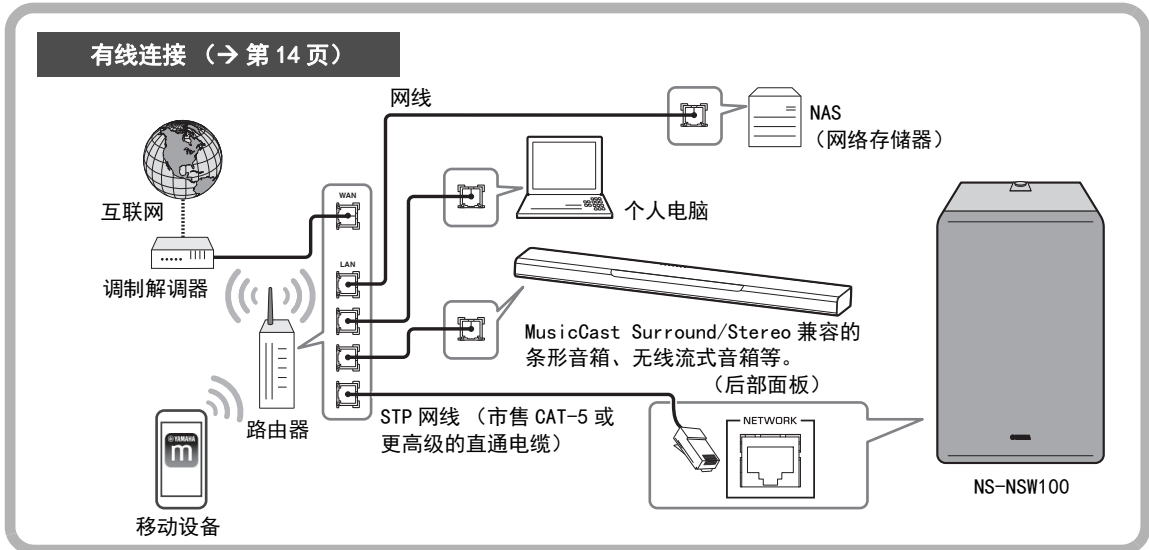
有线连接 （→ 第 14 页）

网线

NAS
（网络存储器）

互联网

WAN

个人电脑

LAN

调制解调器

MusicCast Surround/Stereo 兼容的条形音箱、无线流式音箱等。

（后部面板）

STP 网线 （市售 CAT-5 或更高级的直通电缆）

NETWORK

路由器

YAMAHA

m

NS-NSW100

移动设备